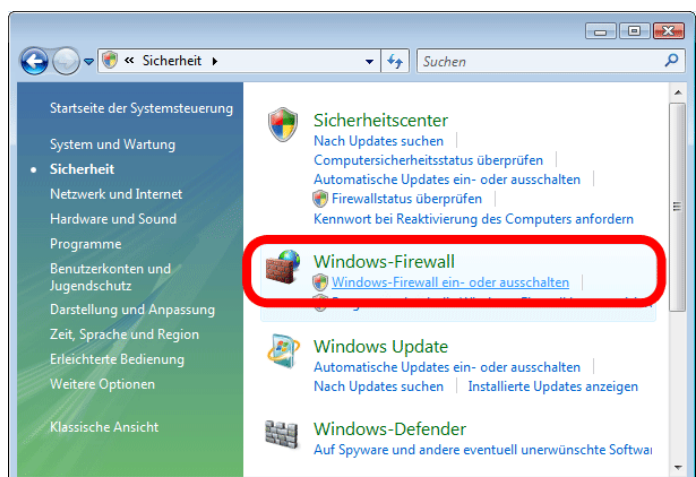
« Sicherheit ▸

Suchen

Startseite der Systemsteuerung

System und Wartung

• Sicherheit

Netzwerk und Internet

Hardware und Sound

Programme

Benutzerkonten und Jugendschutz

Darstellung und Anpassung

Zeit, Sprache und Region

Erleichterte Bedienung

Weitere Optionen

Klassische Ansicht

Sicherheitscenter

Nach Updates suchen | Computersicherheitsstatus überprüfen | Automatische Updates ein- oder ausschalten | Firewallstatus überprüfen | Kennwort bei Reaktivierung des Computers anfordern

Windows-Firewall

Windows-Firewall ein- oder ausschalten | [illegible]

Windows Update

Automatische Updates ein- oder ausschalten | Nach Updates suchen | Installierte Updates anzeigen

Windows-Defender

Auf Spyware und andere eventuell unerwünschte Softwa